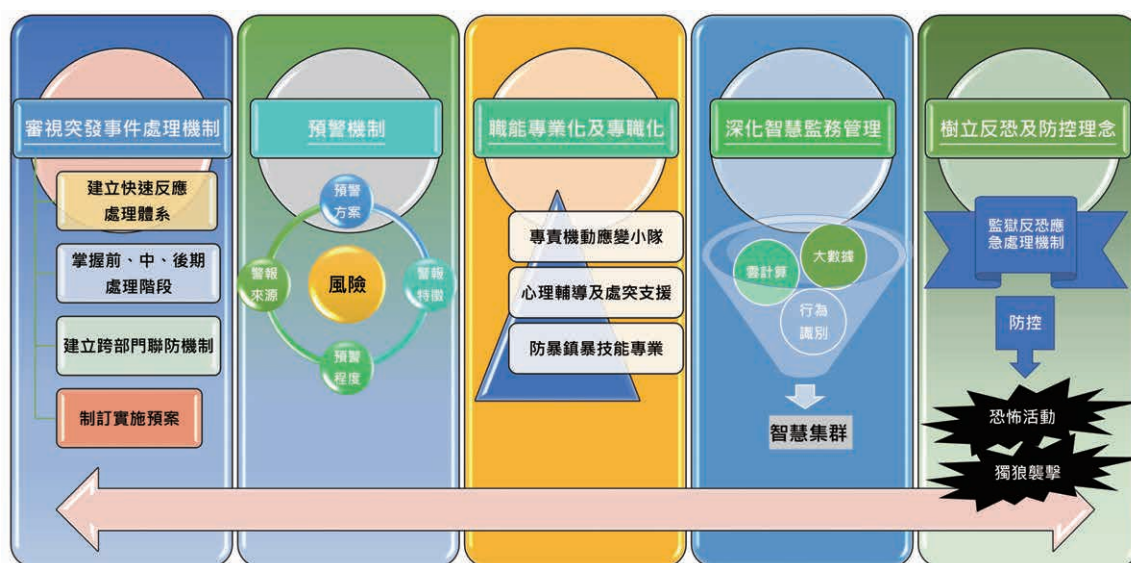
審視突發事件處理機制

建立快速反應處理體系

掌握前、中、後期處理階段

建立跨部門聯防機制

制訂實施預案

預警機制

預警方案

警報來源

風險

警報特徵

預警程度

職能專業化及專職化

專責機動應變小隊

心理輔導及處突支援

防暴鎮暴技能專業

深化智慧監務管理

雲計算

大數據

行為識別

智慧集群

樹立反恐及防控理念

監獄反恐應急處理機制

防控

恐怖活動

獨狼襲擊